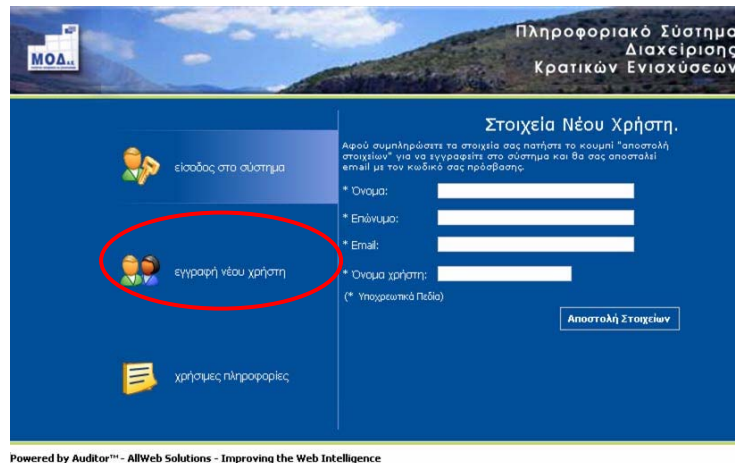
ΜΟΔ ΑΕ

Πληροφοριακό Σύστημα Διαχείρισης Κρατικών Ενισχύσεων

είσοδος στο σύστημα

εγγραφή νέου χρήστη

χρήσιμες πληροφορίες

Στοιχεία Νέου Χρήστη.

Αφού συμπληρώσετε τα στοιχεία σας πατήστε το κουμπί "αποστολή στοιχείων" για να εγγραφείτε στο σύστημα και θα σας αποσταλεί email με τον κωδικό σας πρόσβασης.

* Όνομα:

* Επώνυμο:

* Email:

* Όνομα χρήστη:

(* Υποχρεωτικά Πεδία)

Αποστολή Στοιχείων

Powered by Auditor™ - AllWeb Solutions - Improving the Web Intelligence